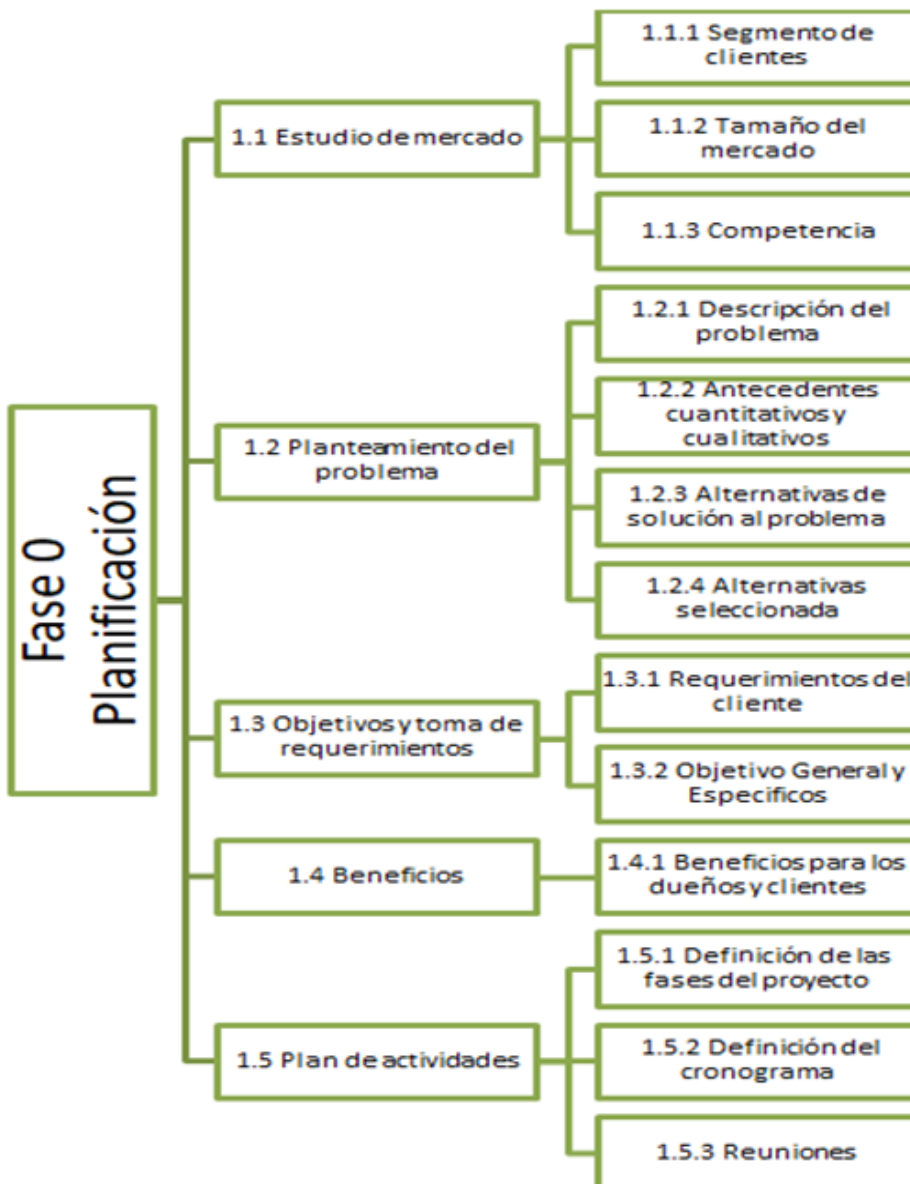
Fase 0 Planificación

1.1 Estudio de mercado

1.1.1 Segmento de clientes

1.1.2 Tamaño del mercado

1.1.3 Competencia

1.2 Planteamiento del problema

1.2.1 Descripción del problema

1.2.2 Antecedentes cuantitativos y cualitativos

1.2.3 Alternativas de solución al problema

1.2.4 Alternativas seleccionada

1.3 Objetivos y toma de requerimientos

1.3.1 Requerimientos del cliente

1.3.2 Objetivo General y Especificos

1.4 Beneficios

1.4.1 Beneficios para los dueños y clientes

1.5 Plan de actividades

1.5.1 Definición de las fases del proyecto

1.5.2 Definición del cronograma

1.5.3 Reuniones